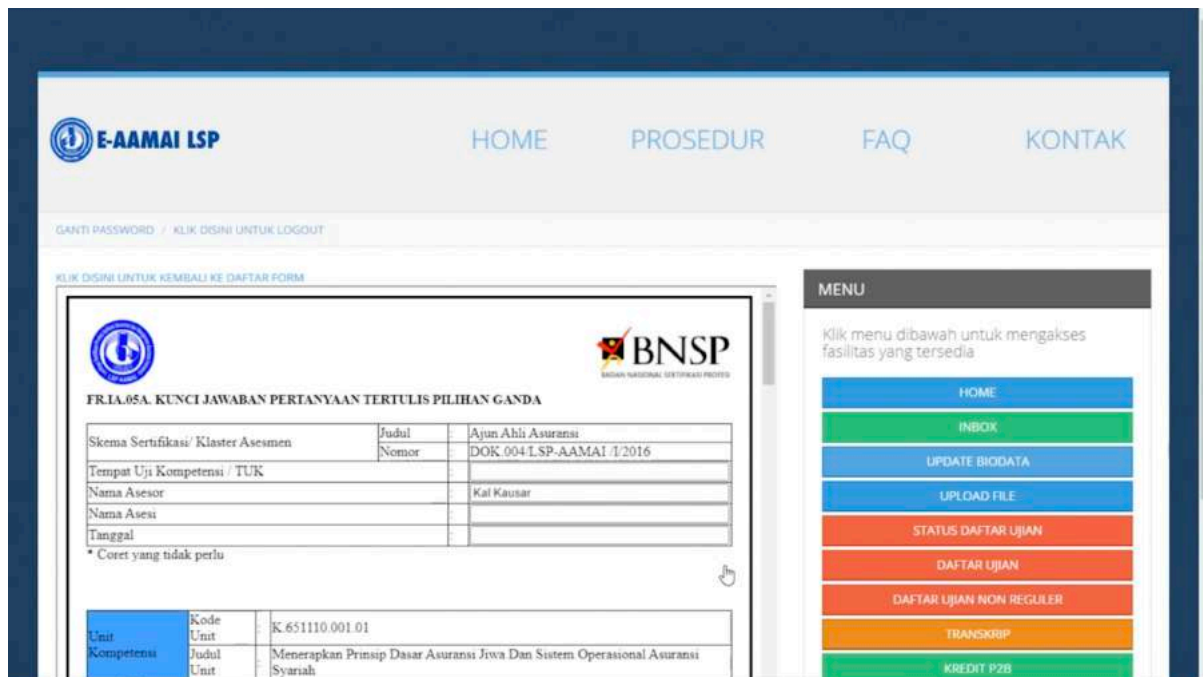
E-AAMAI LSP

HOME PROSEDUR FAQ KONTAK

GANTI PASSWORD / KLIK DISINI UNTUK LOGOUT

KLIK DISINI UNTUK KEMBALI KE DAFTAR FORM

BNSP
BADAN NASIONAL SERTIFIKASI PROFESI

FR.IA.05A. KUNCI JAWABAN PERTANYAAN TERTULIS PILIHAN GANDA

| Skema Sertifikasi/ Klaster Asesmen | Judul | : | Ajun Ahli Asuransi |
|---|---|---|---|
| | Nomor | : | DOK.004/LSP-AAMAI /I/2016 |
| Tempat Uji Kompetensi / TUK | | : | |
| Nama Asesor | | : | Kal Kausar |
| Nama Asesi | | : | |
| Tanggal | | : | |

* Coret yang tidak perlu

| Unit Kompetensi | Kode Unit | : | K.651110.001.01 |
|---|---|---|---|
| | Judul Unit | : | Menerapkan Prinsip Dasar Asuransi Jiwa Dan Sistem Operasional Asuransi Syariah |

MENU

Klik menu dibawah untuk mengakses fasilitas yang tersedia

HOME
INBOX
UPDATE BIODATA
UPLOAD FILE
STATUS DAFTAR UJIAN
DAFTAR UJIAN
DAFTAR UJIAN NON REGULER
TRANSKRIP
KREDIT P2B